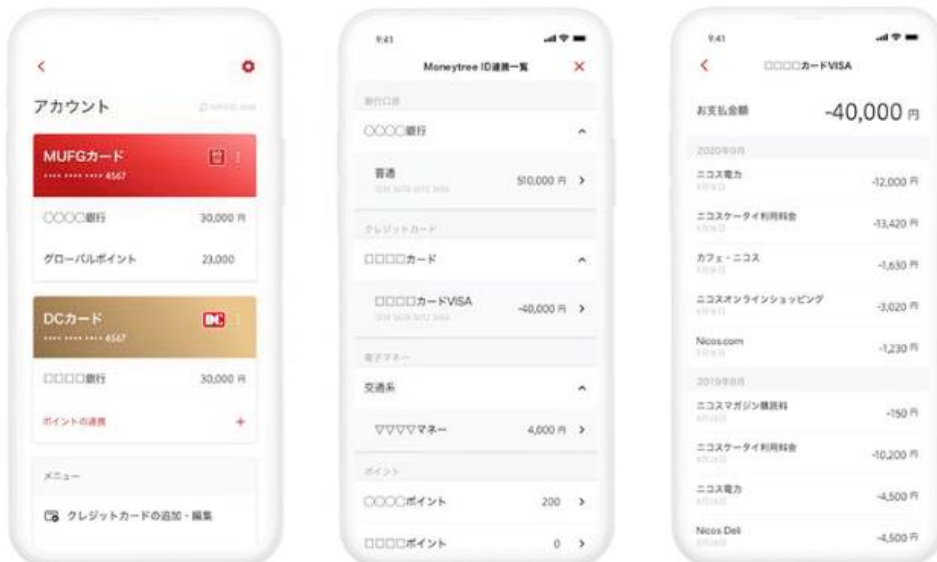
アカウント

MUFGカード
•••• •••• •••• 4567

○○○○銀行 30,000 円

グローバルポイント 23,000

DCカード
•••• •••• •••• 4567

□□□□銀行 30,000 円

ポイントの連携 +

メニュー

クレジットカードの追加・編集

9:41

Moneytree ID連携一覧

銀行口座

○○○○銀行

普通 510,000 円

クレジットカード

□□□□カード

□□□□カードVISA -40,000 円

電子マネー

交通系

▽▽▽▽マネー 4,000 円

ポイント

○○○○ポイント 200

□□□□ポイント 0

9:41

□□□□カードVISA

お支払金額 -40,000 円

2020年9月

ニコス電力 -12,000 円

ニコスケータイ利用料金 -13,420 円

カフェ・ニコス -1,630 円

ニコスオンラインショッピング -3,020 円

Nicos.com -1,230 円

2019年8月

ニコスマガジン購読料 -150 円

ニコスケータイ利用料金 -10,200 円

ニコス電力 -4,500 円

Nicos Deli -4,500 円